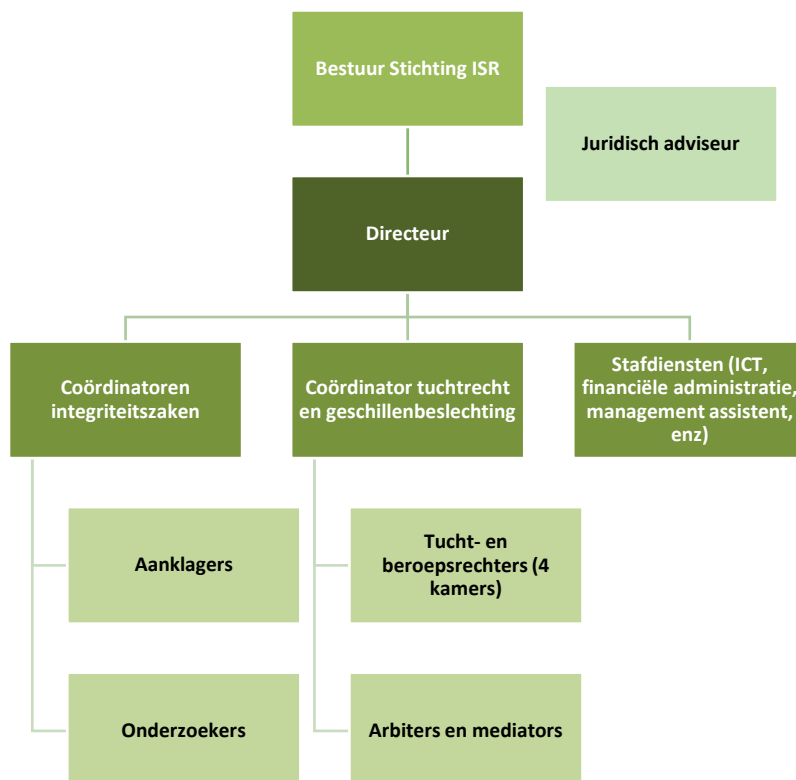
Bestuur Stichting ISR

Juridisch adviseur

Directeur

Coördinatoren integriteitszaken

Coördinator tuchtrecht en geschillenbeslechting

Stafdiensten (ICT, financiële administratie, management assistent, enz)

Aanklagers

Tucht- en beroepsrechters (4 kamers)

Onderzoekers

Arbiters en mediators